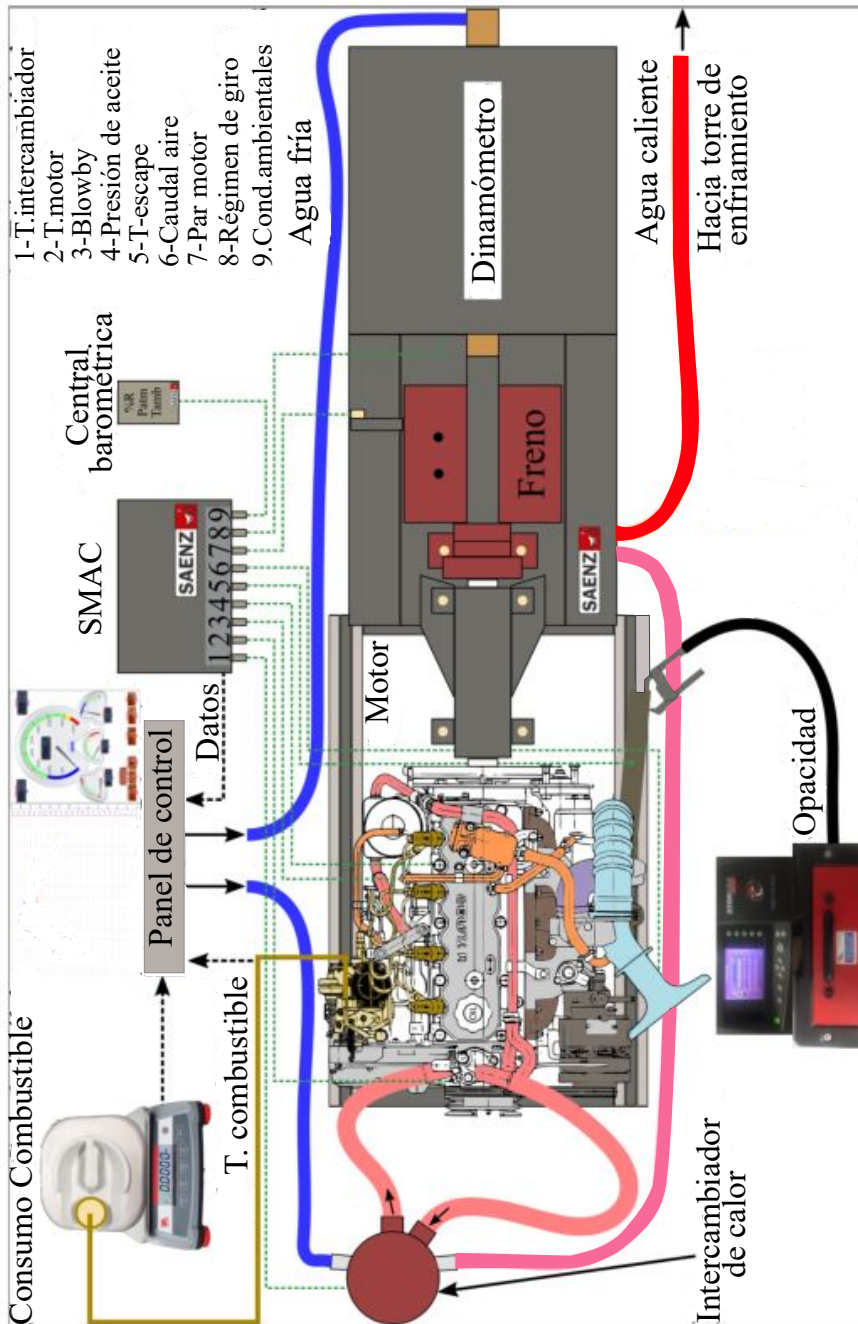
1-T.intercambiador
2-T.motor
3-Blowby
4-Presión de aceite
5-T-escape
6-Caudal aire
7-Par motor
8-Régimen de giro
9.Cond.ambientales

Agua fría

Dinamómetro

Agua caliente

Hacia torre de enfriamiento

Central barométrica

%R
Patm
Tamb

SMAC

SAENZ

123456789

Freno

SAENZ

Motor

Datos

Panel de control

Opacidad

T. combustible

Consumo Combustible

Intercambiador de calor